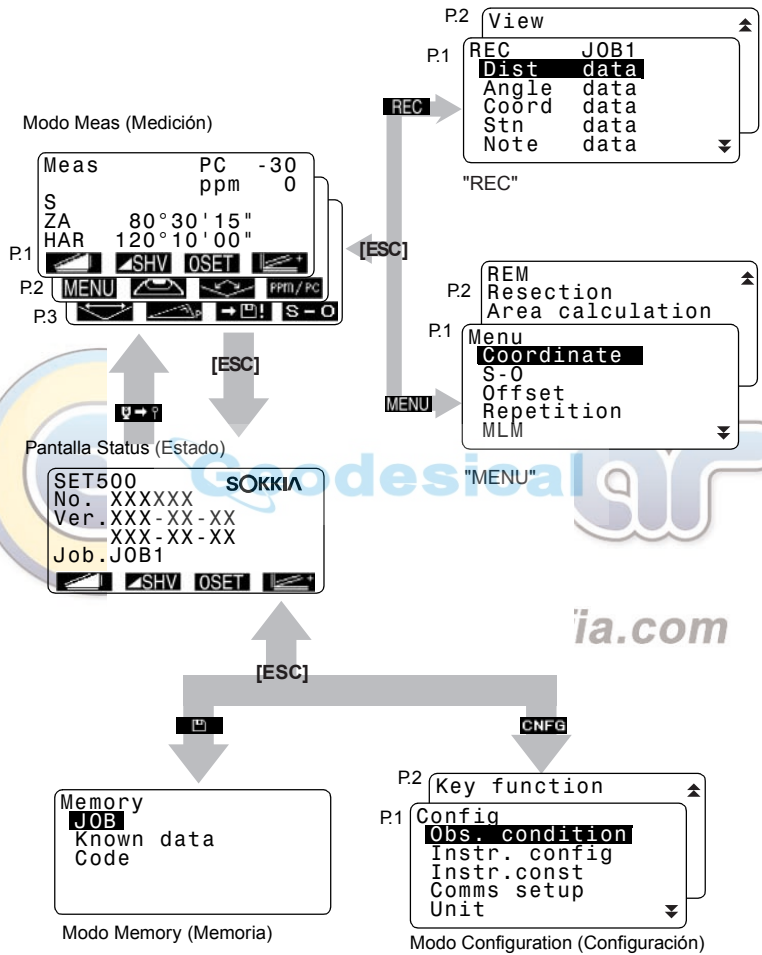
P.2 View
P.1 REC JOB1
Dist data
Angle data
Coord data
Stn data
Note data

REC

"REC"

Modo Meas (Medición)

Meas PC -30
ppm 0
S
ZA 80°30'15"
HAR 120°10'00"

P.1 SHV 0SET
P.2 MENU PPM/PC
P.3 S-O

[ESC]

P.2 REM
Resection
Area calculation
P.1 Menu
Coordinate
S-O
Offset
Repetition
MLM

[ESC]

MENU

"MENU"

Pantalla Status (Estado)

SET500 SOKKIA
No. XXXXXX
Ver. XXX-XX-XX
XXX-XX-XX
Job. JOB1
SHV 0SET

Geodesical
ia.com

[ESC]

CNFG

Memory
JOB
Known data
Code

Modo Memory (Memoria)

P.2 Key function
P.1 Config
Obs. condition
Instr. config
Instr.const
Comms setup
Unit

Modo Configuration (Configuración)